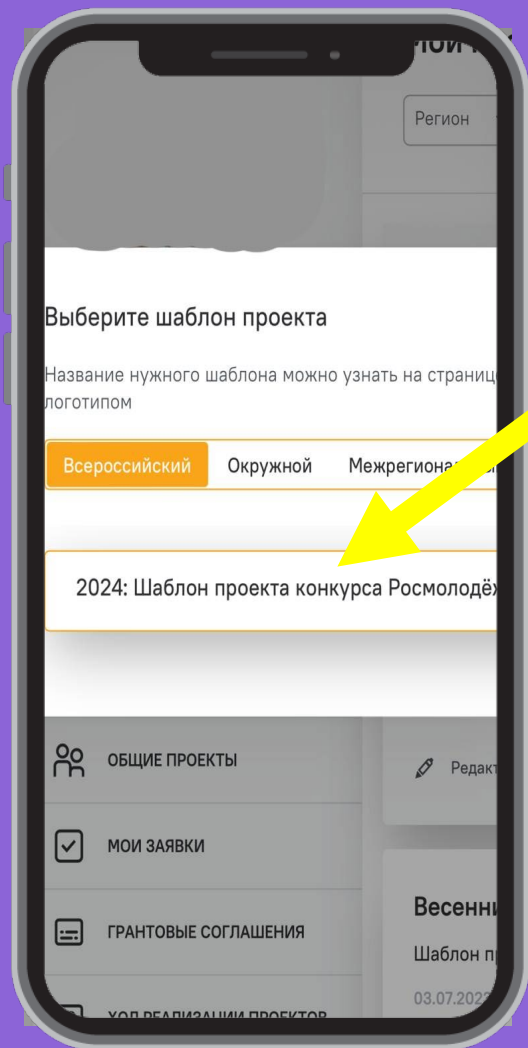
МОИ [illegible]

Регион

Выберите шаблон проекта

Название нужного шаблона можно узнать на страниц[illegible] логотипом

Всероссийский
Окружной
Межрегиона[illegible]

2024: Шаблон проекта конкурса Росмолодё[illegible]

ОБЩИЕ ПРОЕКТЫ

Редакт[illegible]

МОИ ЗАЯВКИ

Весенн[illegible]

ГРАНТОВЫЕ СОГЛАШЕНИЯ

Шаблон п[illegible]

03.07.202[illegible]

ХОД РЕАЛИЗАЦИИ ПРОЕКТОВ